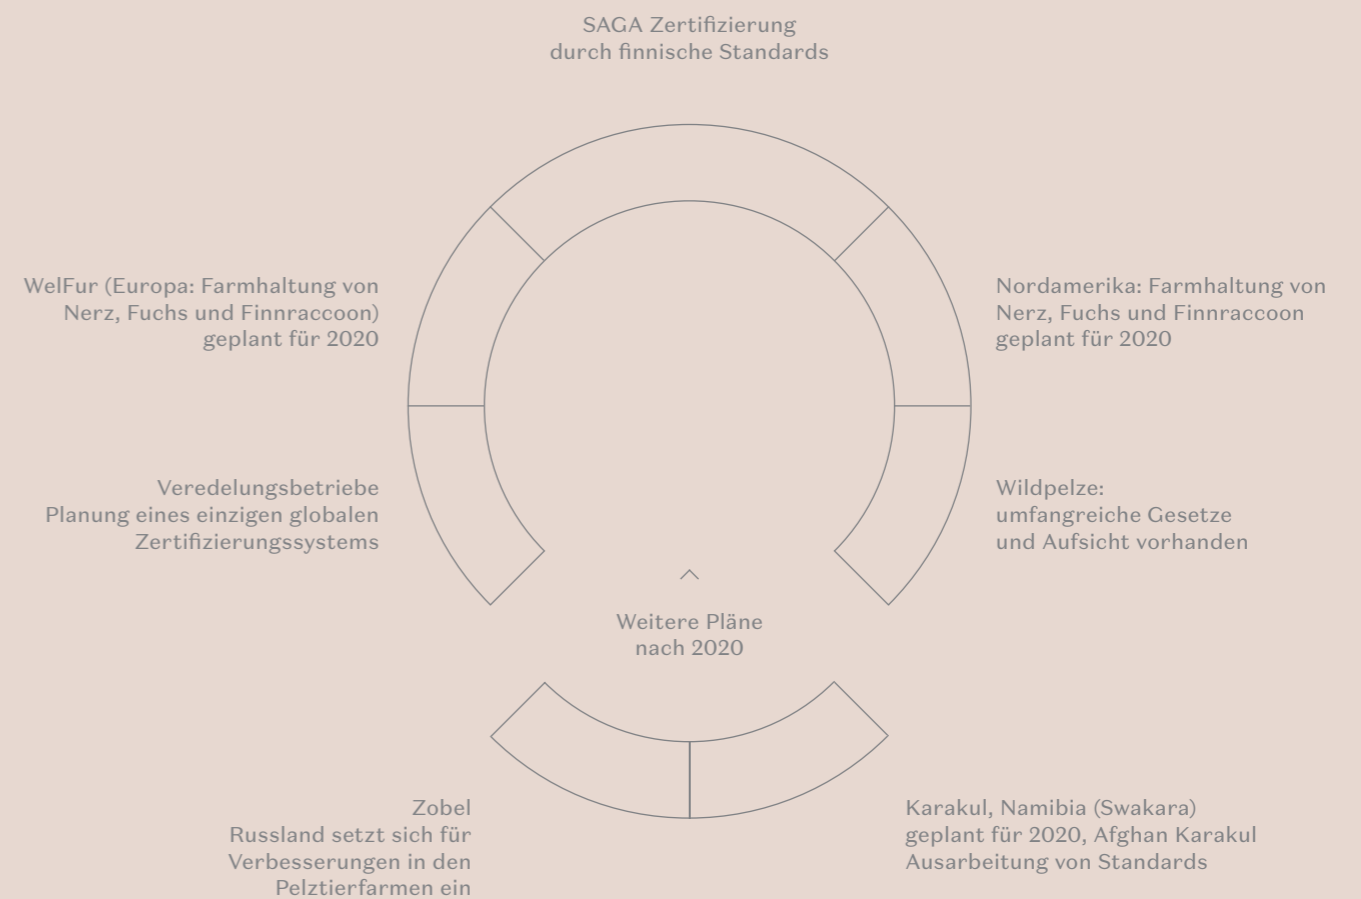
SAGA Zertifizierung
durch finnische Standards

WelFur (Europa: Farmhaltung von Nerz, Fuchs und Finnraccoon) geplant für 2020

Nordamerika: Farmhaltung von Nerz, Fuchs und Finnraccoon geplant für 2020

Veredelungsbetriebe
Planung eines einzigen globalen Zertifizierungssystems

Wildpelze:
umfangreiche Gesetze und Aufsicht vorhanden

Weitere Pläne
nach 2020

Zobel
Russland setzt sich für Verbesserungen in den Pelztierfarmen ein

Karakul, Namibia (Swakara) geplant für 2020, Afghan Karakul Ausarbeitung von Standards